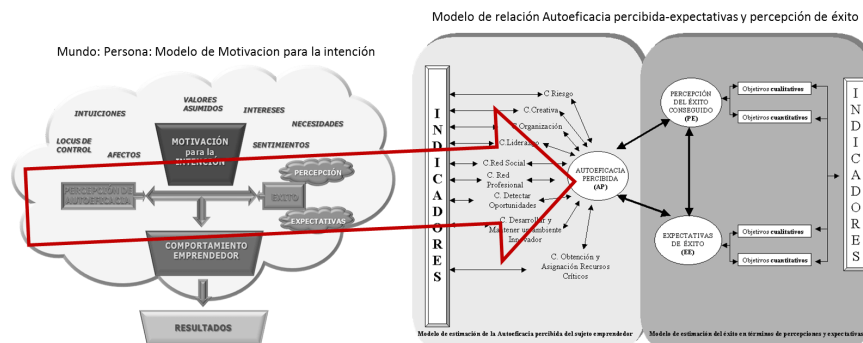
Modelo de relación Autoeficacia percibida-expectativas y percepción de éxito

Mundo: Persona: Modelo de Motivacion para la intención

INTUICIONES

VALORES ASUMIDOS

INTERESES

NECESIDADES

LOCUS DE CONTROL

AFECTOS

SENTIMIENTOS

MOTIVACIÓN para la INTENCIÓN

PERCEPCIÓN DE AUTOEFICACIA

ÉXITO

PERCEPCION

EXPECTATIVAS

COMPORTAMIENTO EMPRENDEDOR

RESULTADOS

INDICADORES

C.Riesgo

C.Creativa

C.Organización

C.Liderazgo

C.Red Social

C. Red Profesional

C. Detectar Oportunidades

C. Desarrollar y Mantener un ambiente Innovador

C. Obtención y Asignación Recursos Críticos

AUTOEFICACIA PERCIBIDA (AP)

PERCEPCIÓN DEL ÉXITO CONSEGUIDO (PE)

Objetivos cualitativos

Objetivos cuantitativos

EXPECTATIVAS DE ÉXITO (EE)

Objetivos cualitativos

Objetivos cuantitativos

INDICADORES

Modelo de estimación de la Autoeficacia percibida del sujeto emprendedor

Modelo de estimación del éxito en términos de percepciones y expectativas